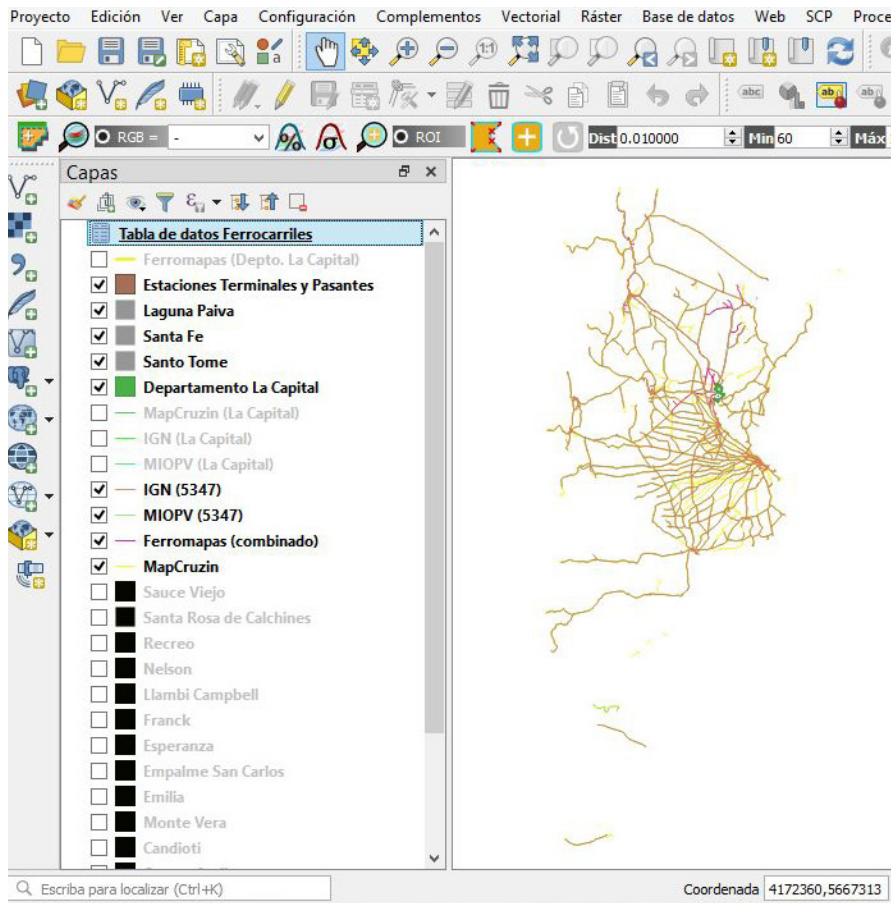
Proyecto Edición Ver Capa Configuración Complementos Vectorial Ráster Base de datos Web SCP Proce

RGB = - ROI Dist 0.010000 Min 60 Máx

Capas

Tabla de datos Ferrocarriles
Ferromapas (Depto. La Capital)
Estaciones Terminales y Pasantes
Laguna Paiva
Santa Fe
Santo Tome
Departamento La Capital
MapCruzin (La Capital)
IGN (La Capital)
MIOPV (La Capital)
IGN (5347)
MIOPV (5347)
Ferromapas (combinado)
MapCruzin
Sauce Viejo
Santa Rosa de Calchines
Recreo
Nelson
Llambi Campbell
Franck
Esperanza
Empalme San Carlos
Emilia
Monte Vera
Candioti

Escriba para localizar (Ctrl+K)
Coordenada 4172360,5667313